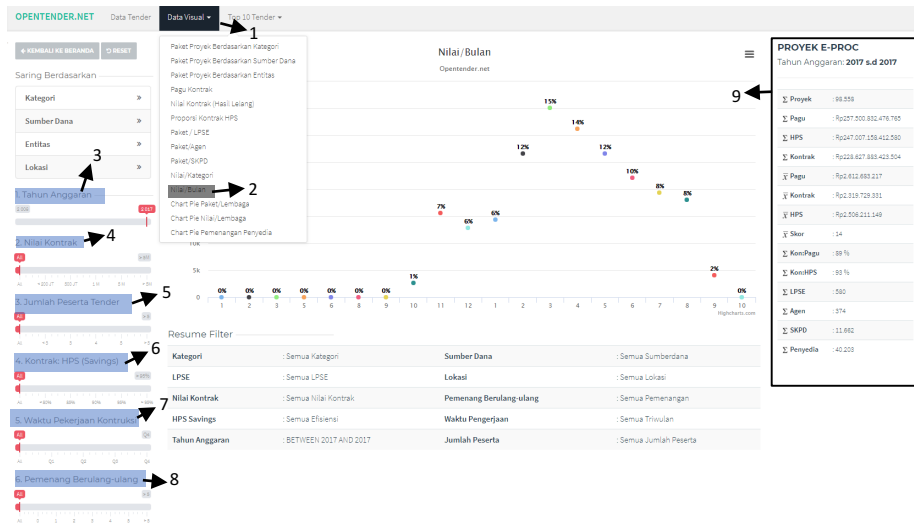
OPENTENDER.NET Data Tender Data Visual ▾ Top 10 Tender ▾

1

Paket Proyek Berdasarkan Kategori
Paket Proyek Berdasarkan Sumber Dana
Paket Proyek Berdasarkan Entitas
Pagu Kontrak
Nilai Kontrak (Hasil Lelang)
Proporsi Kontrak HPS
Paket / LPSE
Paket/Agen
Paket/SKPD
Nilai/Kategori
Nilai/Bulan
Chart Pie Paket/Lembaga
Chart Pie Nilai/Lembaga
Chart Pie Pemenangan Penyedia

2

« KEMBALI KE BERANDA ↻ RESET

Saring Berdasarkan

Kategori »
Sumber Dana »
Entitas »
Lokasi »

3

1. Tahun Anggaran
2008 2017

2. Nilai Kontrak
4

3. Jumlah Peserta Tender
5

4. Kontrak: HPS (Savings)
6

5. Waktu Pekerjaan Kontruksi
7

6. Pemenang Berulang-ulang
8

Nilai/Bulan
Opentender.net

15%
14%
12% 12%
10%
8% 8%
7%
6% 6%
2%
1%
0% 0% 0% 0% 0% 0% 0% 0% 0%
10k
5k
0
1 2 3 5 6 8 9 10 11 12 1 2 3 4 5 6 7 8 9 10
Highcharts.com

Resume Filter

| Kategori | : Semua Kategori | Sumber Dana | : Semua Sumberdana |
|---|---|---|---|
| LPSE | : Semua LPSE | Lokasi | : Semua Lokasi |
| Nilai Kontrak | : Semua Nilai Kontrak | Pemenang Berulang-ulang | : Semua Pemenangan |
| HPS Savings | : Semua Efisiensi | Waktu Pengerjaan | : Semua Triwulan |
| Tahun Anggaran | : BETWEEN 2017 AND 2017 | Jumlah Peserta | : Semua Jumlah Peserta |

PROYEK E-PROC
Tahun Anggaran: 2017 s.d 2017

9

| Σ Proyek | : 88.558 |
|---|---|
| Σ Pagu | : Rp257.500.832.476.765 |
| Σ HPS | : Rp247.007.158.412.580 |
| Σ Kontrak | : Rp228.827.883.423.504 |
| $\bar{x}$ Pagu | : Rp2.612.683.217 |
| $\bar{x}$ Kontrak | : Rp2.319.729.331 |
| $\bar{x}$ HPS | : Rp2.506.211.149 |
| $\bar{x}$ Skor | : 14 |
| Σ Kon:Pagu | : 89 % |
| Σ Kon:HPS | : 93 % |
| Σ LPSE | : 580 |
| Σ Agen | : 374 |
| Σ SKPD | : 11.662 |
| Σ Penyedia | : 40.203 |